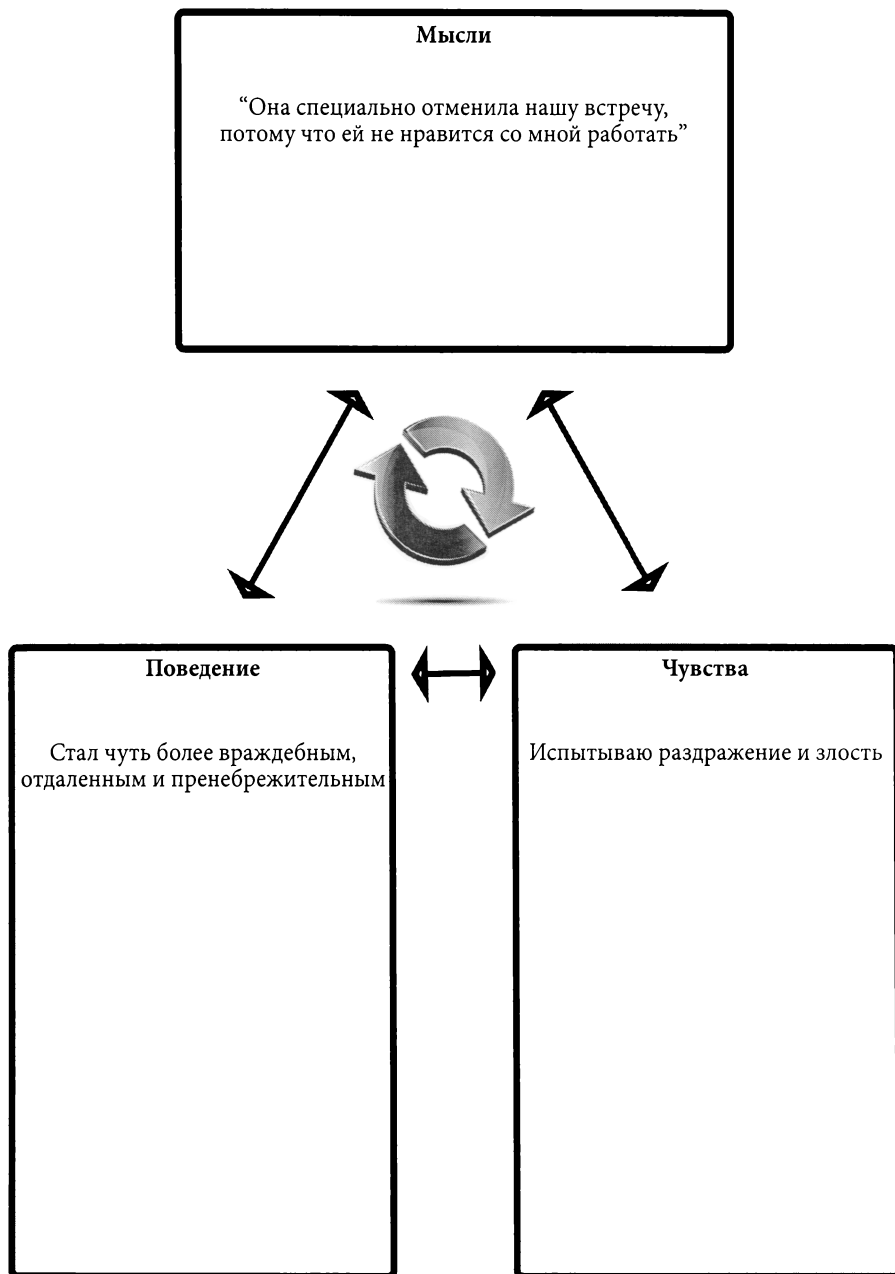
Мысли

“Она специально отменила нашу встречу, потому что ей не нравится со мной работать”

Поведение

Стал чуть более враждебным, отдаленным и пренебрежительным

Чувства

Испытываю раздражение и злость